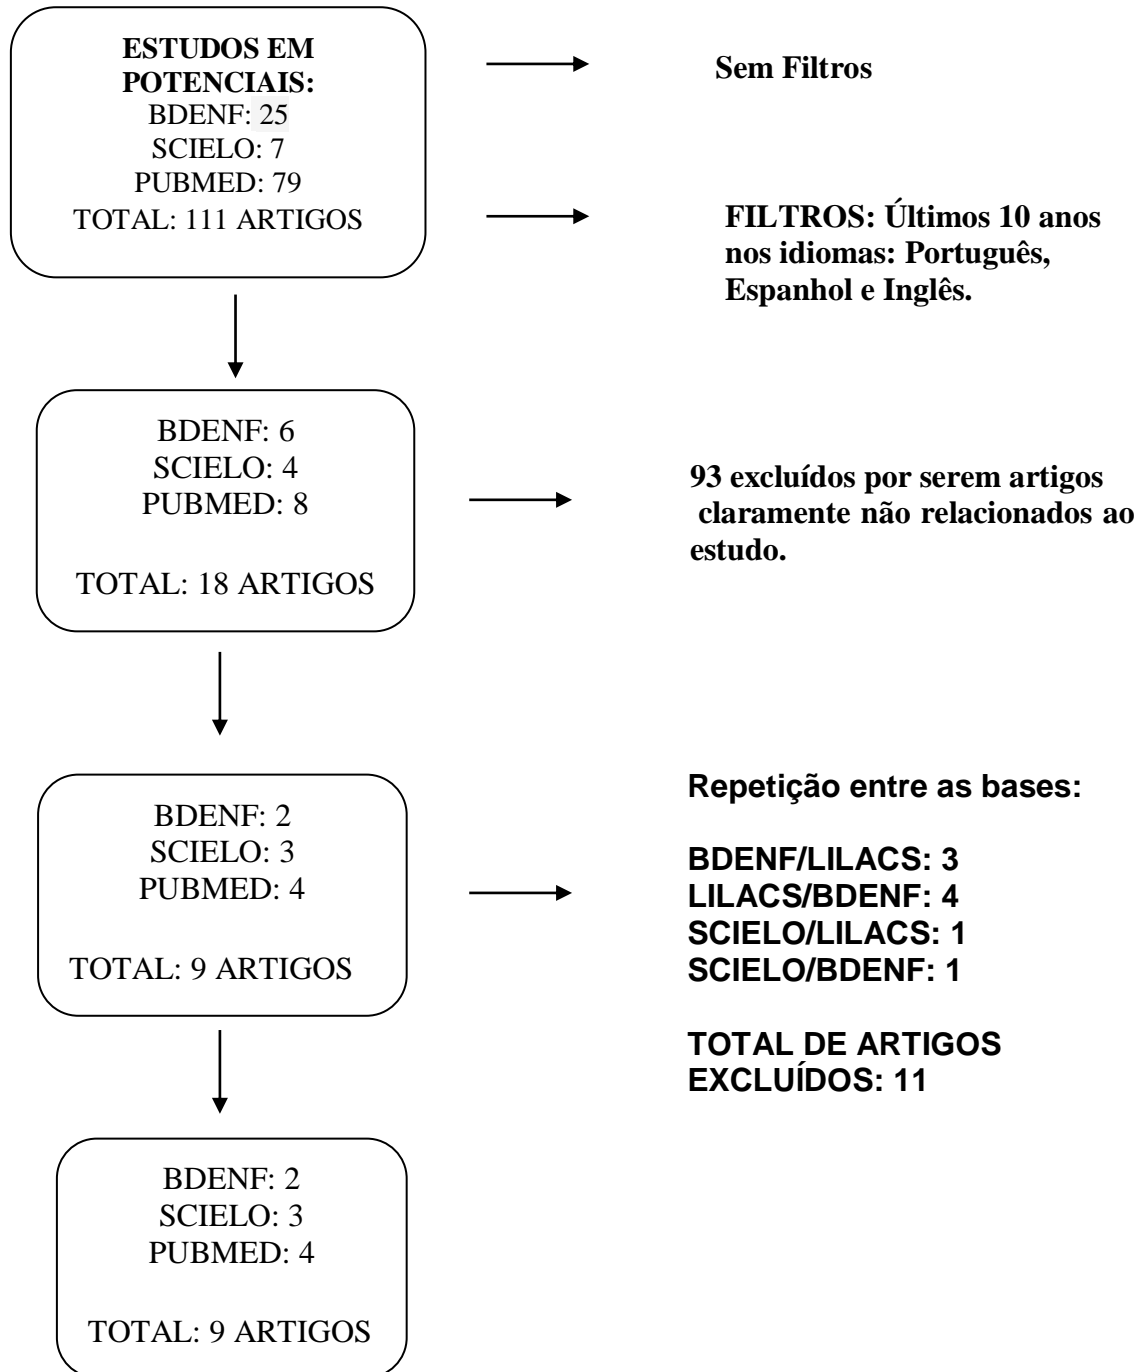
ESTUDOS EM POTENCIAIS:
BDENF: 25
SCIELO: 7
PUBMED: 79
TOTAL: 111 ARTIGOS

Sem Filtros

FILTROS: Últimos 10 anos nos idiomas: Português, Espanhol e Inglês.

BDENF: 6
SCIELO: 4
PUBMED: 8

TOTAL: 18 ARTIGOS

93 excluídos por serem artigos claramente não relacionados ao estudo.

BDENF: 2
SCIELO: 3
PUBMED: 4

TOTAL: 9 ARTIGOS

Repetição entre as bases:

BDENF/LILACS: 3
LILACS/BDENF: 4
SCIELO/LILACS: 1
SCIELO/BDENF: 1

TOTAL DE ARTIGOS EXCLUÍDOS: 11

BDENF: 2
SCIELO: 3
PUBMED: 4

TOTAL: 9 ARTIGOS